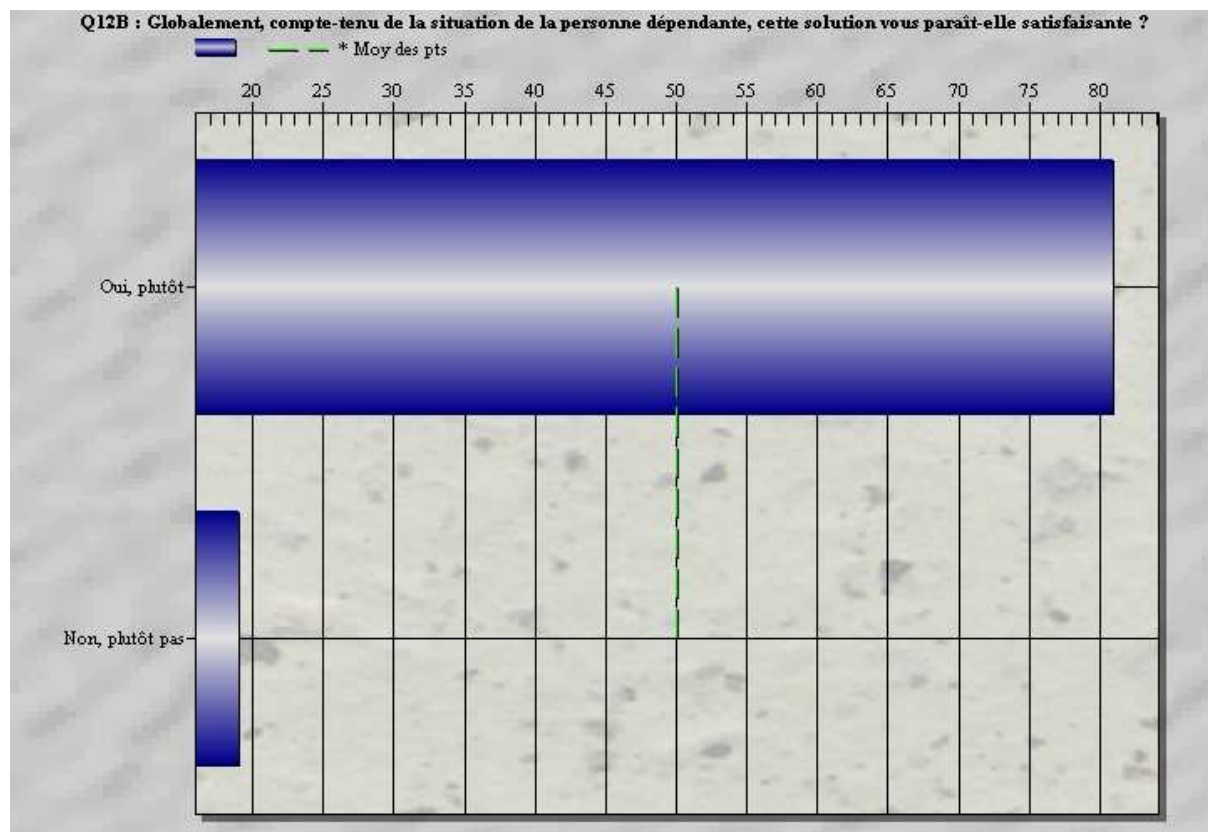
Q12B : Globalement, compte-tenu de la situation de la personne dépendante, cette solution vous paraît-elle satisfaisante ?

* Moy des pts

20 25 30 35 40 45 50 55 60 65 70 75 80

Oui, plutôt

Non, plutôt pas